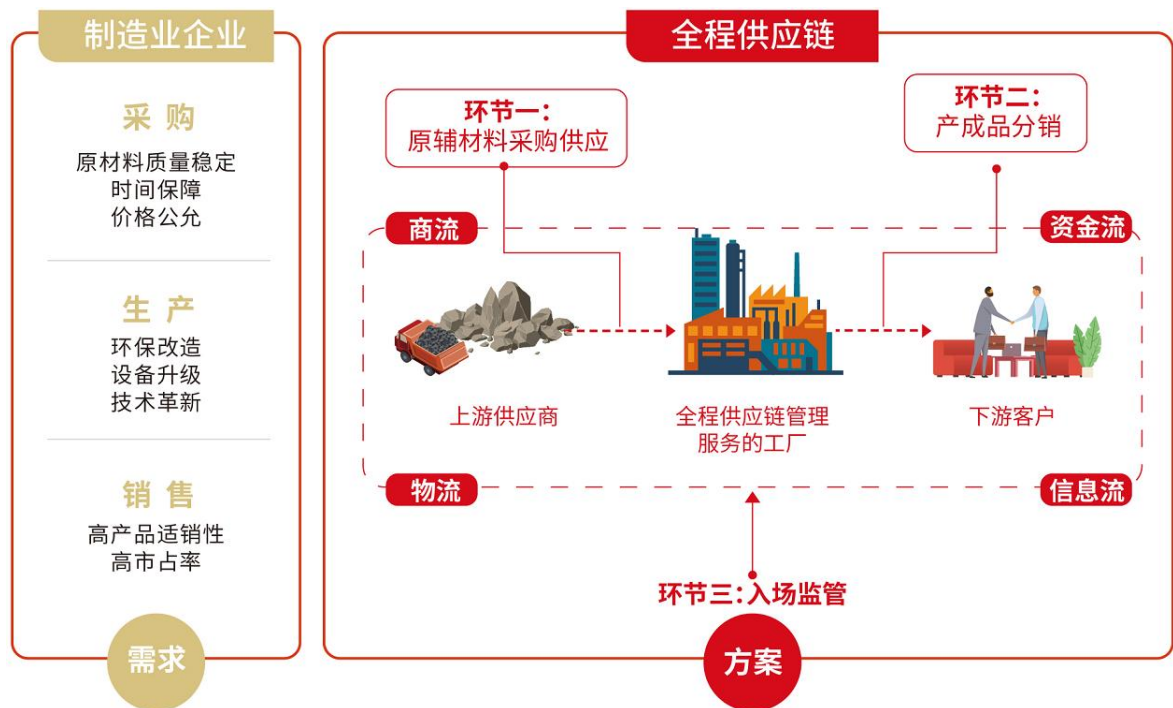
制造业企业

采 购
原材料质量稳定
时间保障
价格公允

生 产
环保改造
设备升级
技术革新

销 售
高产品适销性
高市占率

需求

全程供应链

环节一：
原辅材料采购供应

环节二：
产成品分销

商流

资金流

上游供应商

全程供应链管理
服务的工厂

下游客户

物流

信息流

环节三：入场监管

方案